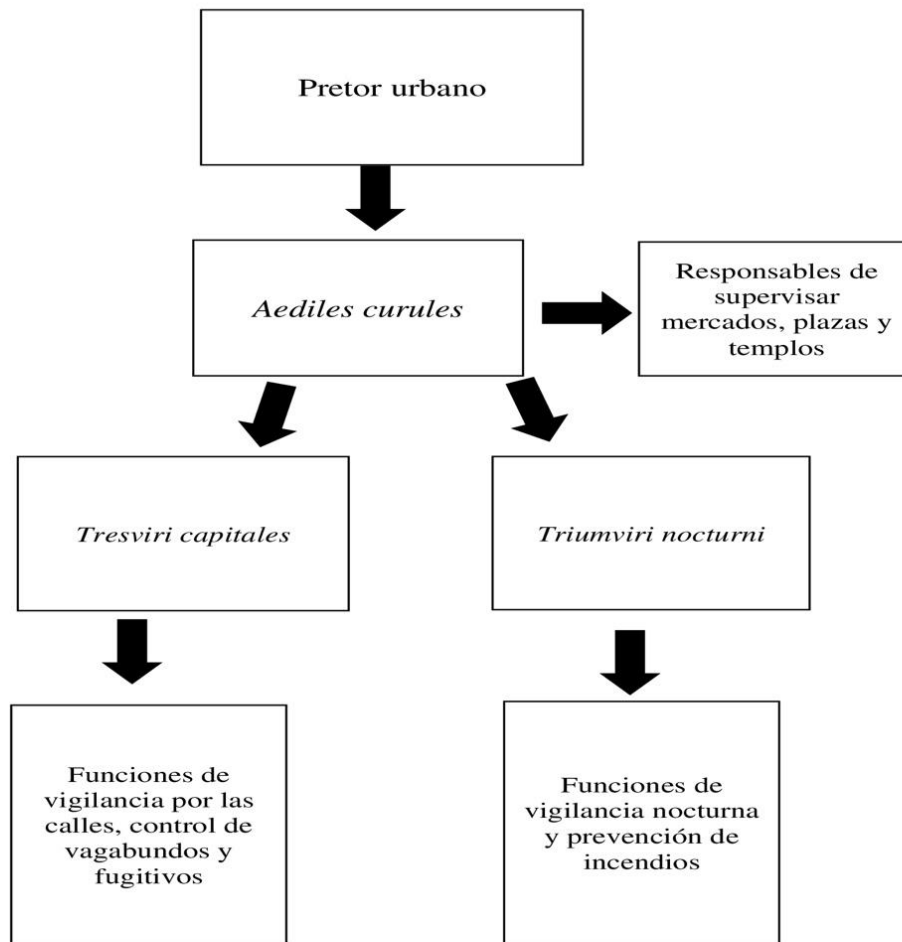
Pretor urbano

Aediles curules

Responsables de supervisar mercados, plazas y templos

Tresviri capitales

Triumviri nocturni

Funciones de vigilancia por las calles, control de vagabundos y fugitivos

Funciones de vigilancia nocturna y prevención de incendios